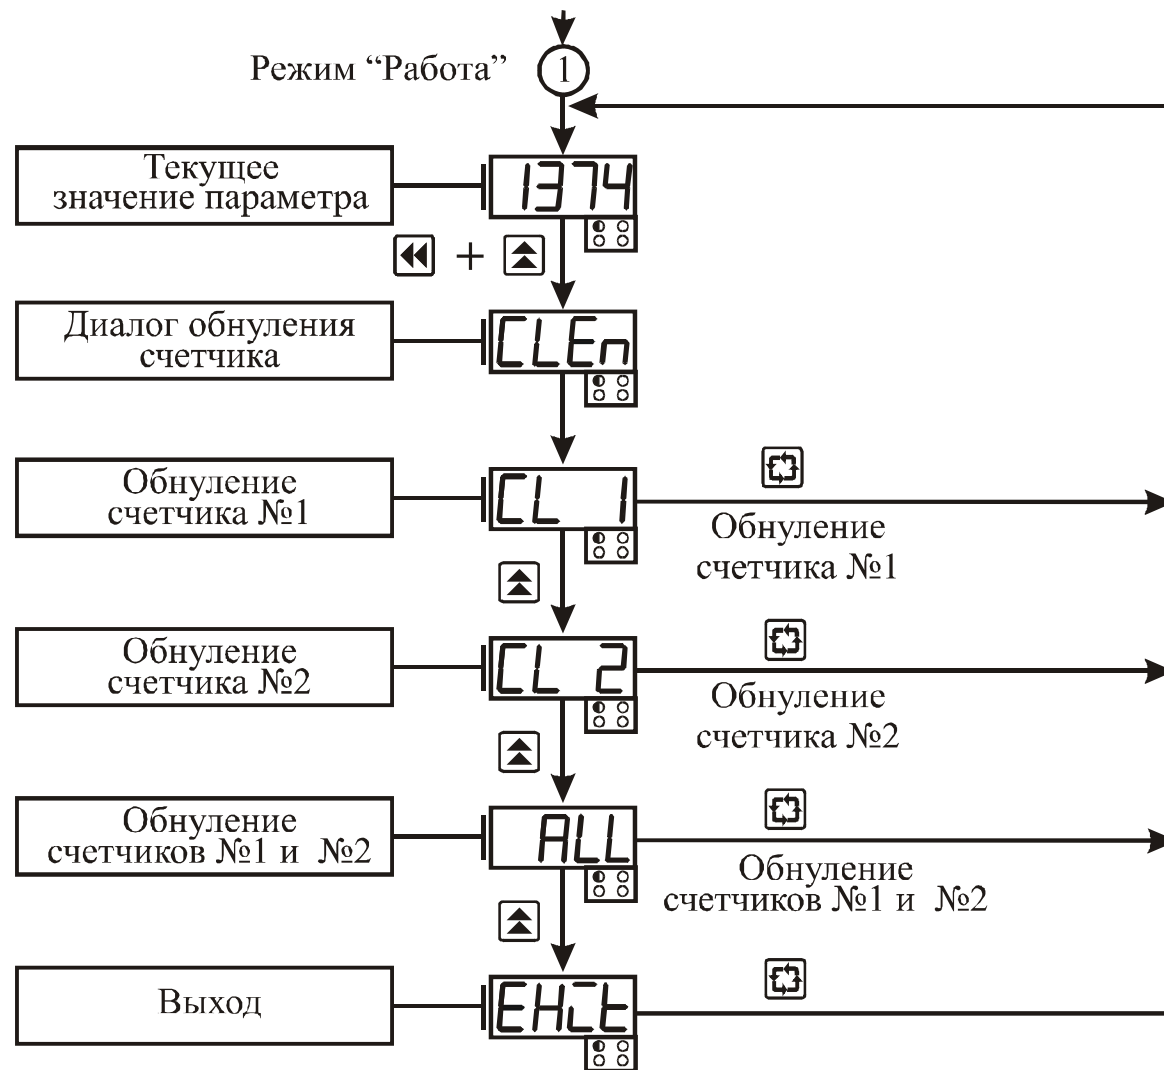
Режим “Работа” 1

Текущее значение параметра

1374

+

Диалог обнуления счетчика

CLEn

Обнуление счетчика №1

CL 1

Обнуление счетчика №1

Обнуление счетчика №2

CL 2

Обнуление счетчика №2

Обнуление счетчиков №1 и №2

ALL

Обнуление счетчиков №1 и №2

Выход

EHit